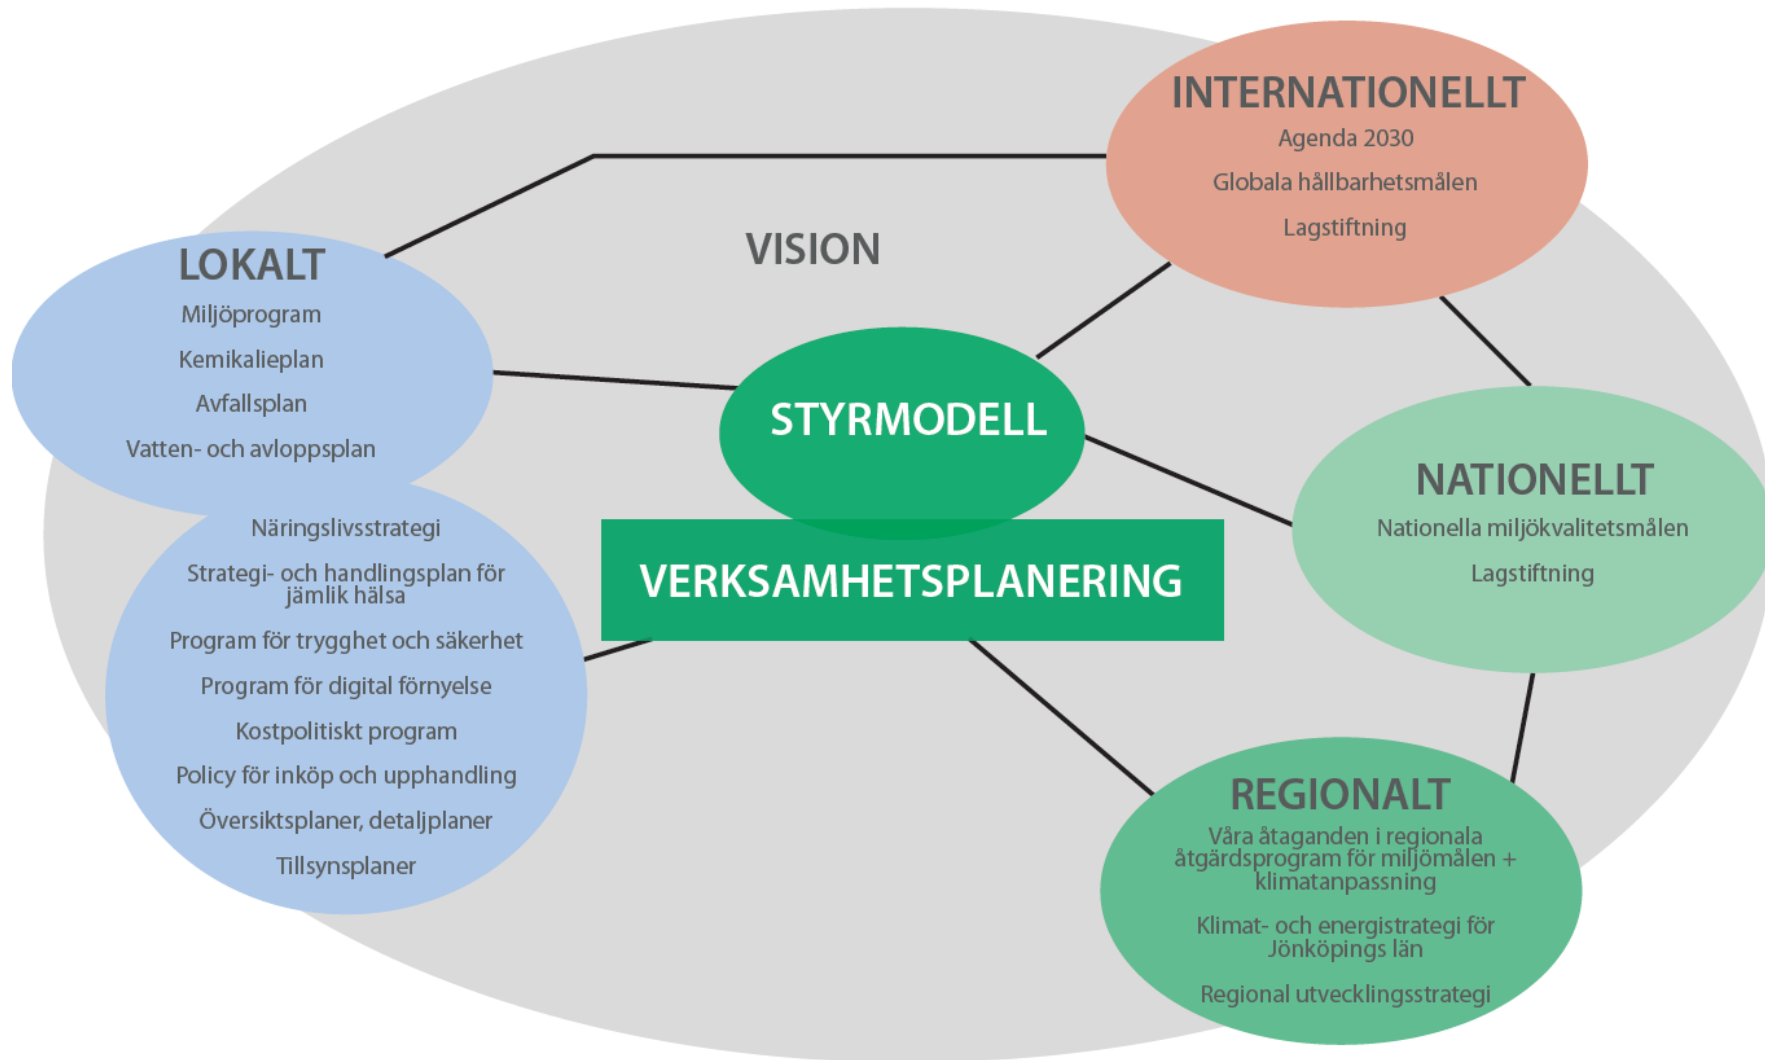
INTERNATIONELLT
Agenda 2030
Globala hållbarhetsmålen
Lagstiftning

VISION

LOKALT
Miljöprogram
Kemikalieplan
Avfallsplan
Vatten- och avloppsplan
Näringslivsstrategi
Strategi- och handlingsplan för jämlik hälsa
Program för trygghet och säkerhet
Program för digital förnyelse
Kostpolitiskt program
Policy för inköp och upphandling
Översiktsplaner, detaljplaner
Tillsynsplaner

STYRMODELL

VERKSAMHETSPLANERING

NATIONELLT
Nationella miljökvalitetsmålen
Lagstiftning

REGIONALT
Våra åtaganden i regionala åtgärdsprogram för miljömålen + klimatanpassning
Klimat- och energistrategi för Jönköpings län
Regional utvecklingsstrategi